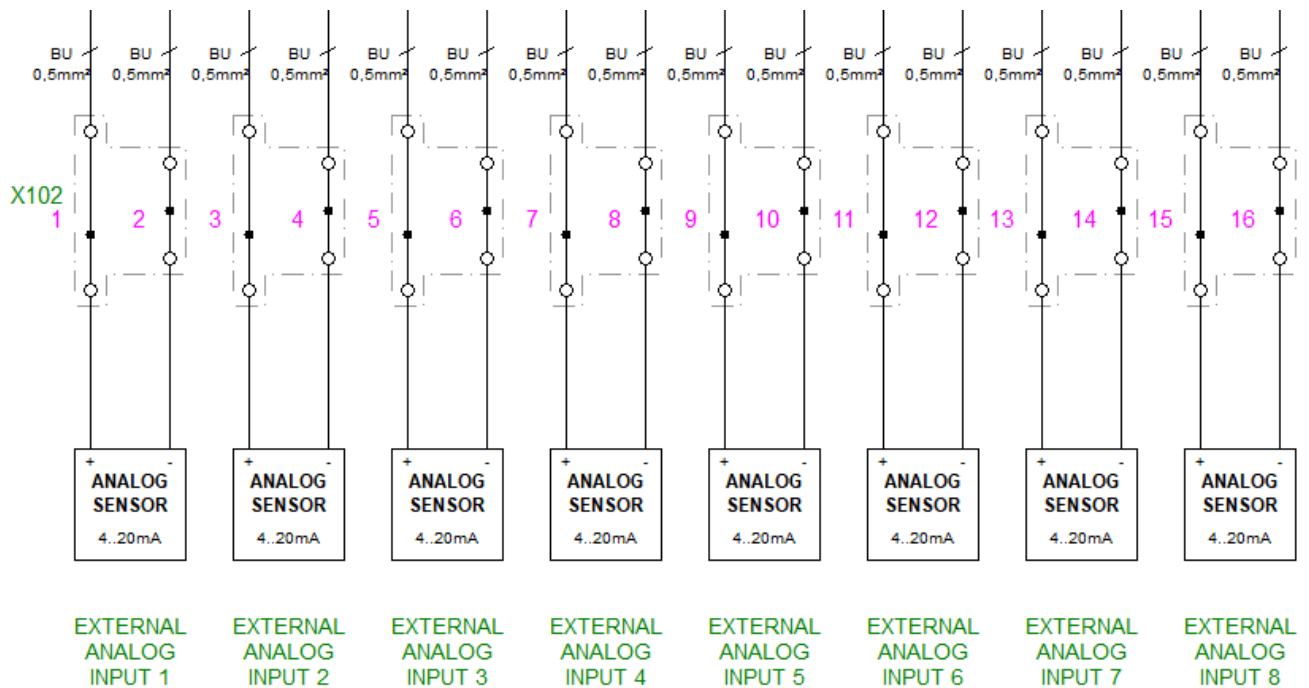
BU 0,5mm² BU 0,5mm² BU 0,5mm² BU 0,5mm² BU 0,5mm² BU 0,5mm² BU 0,5mm² BU 0,5mm² BU 0,5mm² BU 0,5mm² BU 0,5mm² BU 0,5mm² BU 0,5mm² BU 0,5mm² BU 0,5mm² BU 0,5mm²

X102
1 2 3 4 5 6 7 8 9 10 11 12 13 14 15 16

+ - ANALOG SENSOR 4..20mA
+ - ANALOG SENSOR 4..20mA
+ - ANALOG SENSOR 4..20mA
+ - ANALOG SENSOR 4..20mA
+ - ANALOG SENSOR 4..20mA
+ - ANALOG SENSOR 4..20mA
+ - ANALOG SENSOR 4..20mA
+ - ANALOG SENSOR 4..20mA

EXTERNAL ANALOG INPUT 1
EXTERNAL ANALOG INPUT 2
EXTERNAL ANALOG INPUT 3
EXTERNAL ANALOG INPUT 4
EXTERNAL ANALOG INPUT 5
EXTERNAL ANALOG INPUT 6
EXTERNAL ANALOG INPUT 7
EXTERNAL ANALOG INPUT 8